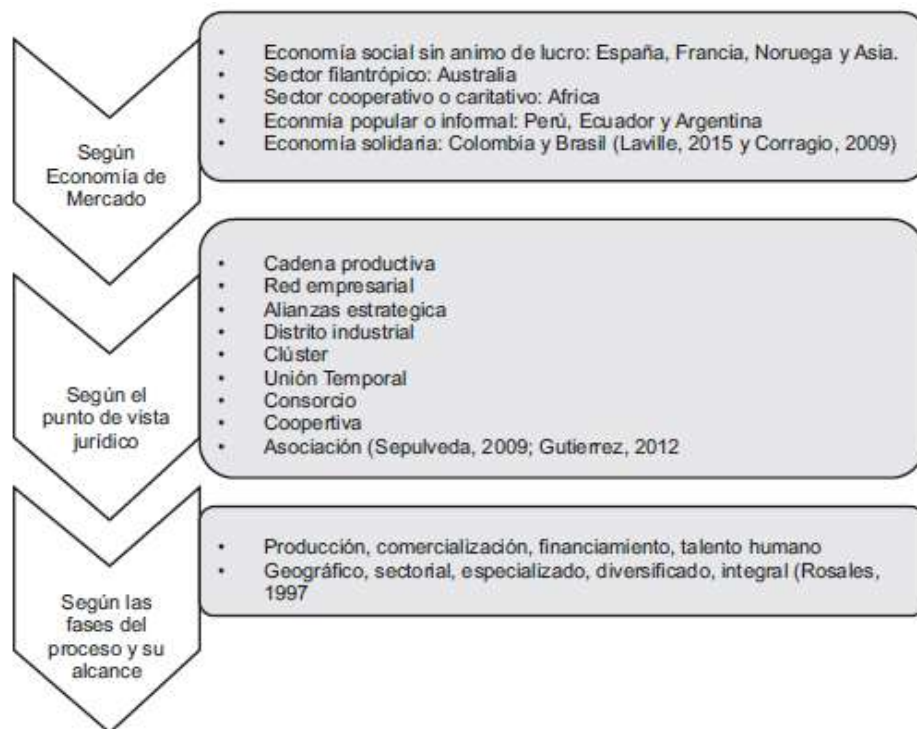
Según Economía de Mercado

- Economía social sin animo de lucro: España, Francia, Noruega y Asia.
- Sector filantrópico: Australia
- Sector cooperativo o caritativo: Africa
- Econmía popular o informal: Perú, Ecuador y Argentina
- Economía solidaria: Colombia y Brasil (Laville, 2015 y Corragio, 2009)

Según el punto de vista jurídico

- Cadena productiva
- Red empresarial
- Alianzas estrategica
- Distrito industrial
- Clúster
- Unión Temporal
- Consorcio
- Coopertiva
- Asociación (Sepulveda, 2009; Gutierrez, 2012

Según las fases del proceso y su alcance

- Producción, comercialización, financiamiento, talento humano
- Geográfico, sectorial, especializado, diversificado, integral (Rosales, 1997